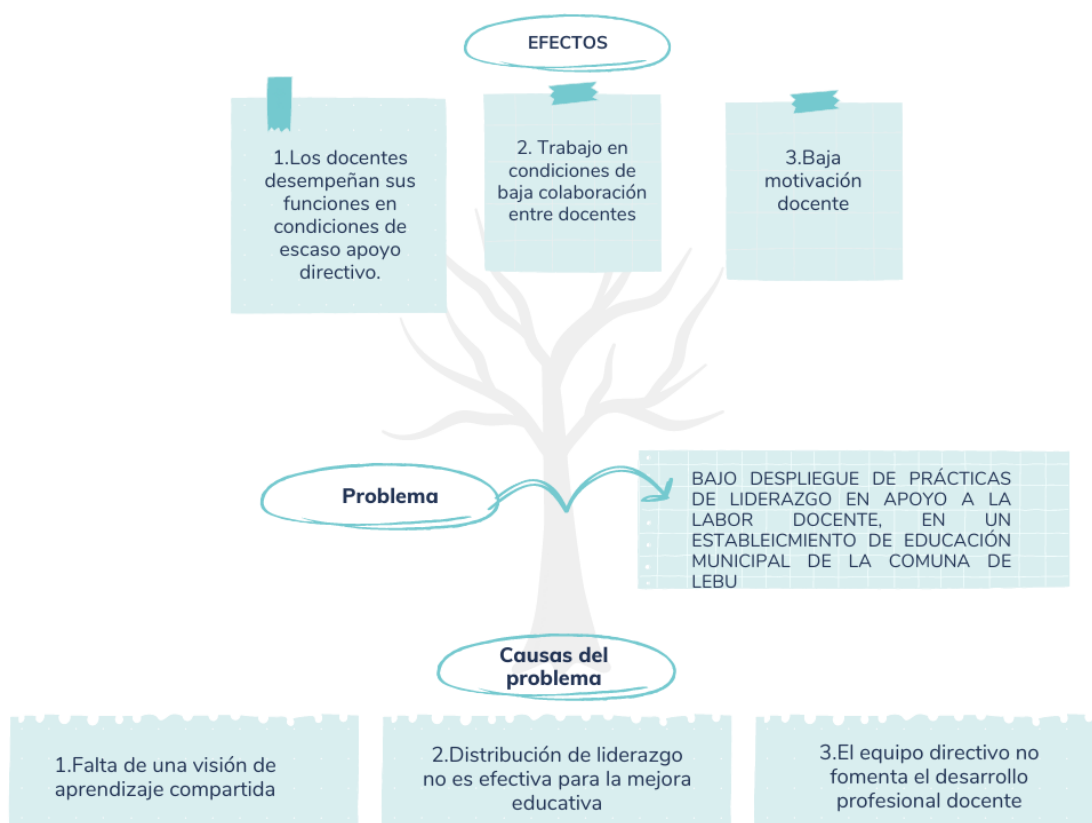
EFECTOS

1.Los docentes desempeñan sus funciones en condiciones de escaso apoyo directivo.

2. Trabajo en condiciones de baja colaboración entre docentes

3.Baja motivación docente

Problema

BAJO DESPLIEGUE DE PRÁCTICAS DE LIDERAZGO EN APOYO A LA LABOR DOCENTE, EN UN ESTABLEICMIENTO DE EDUCACIÓN MUNICIPAL DE LA COMUNA DE LEBU

Causas del problema

1.Falta de una visión de aprendizaje compartida

2.Distribución de liderazgo no es efectiva para la mejora educativa

3.El equipo directivo no fomenta el desarrollo profesional docente